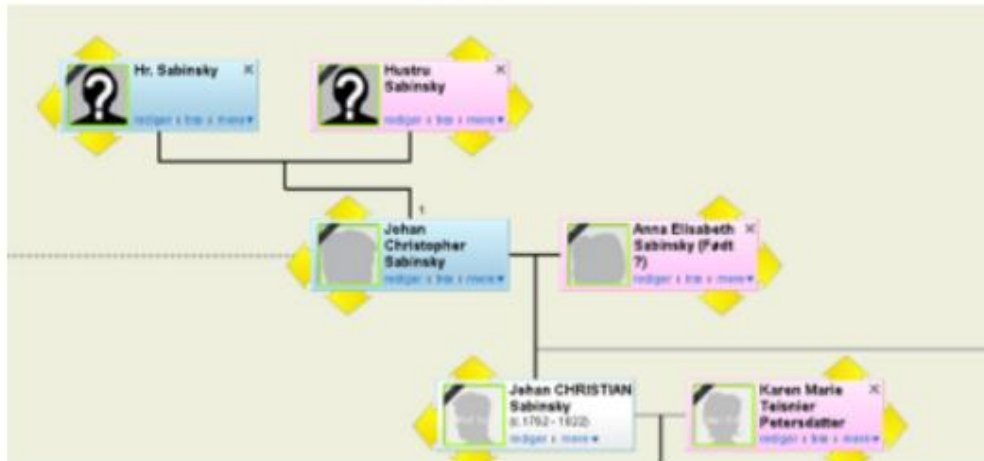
Hr. Sabinsky
×
rediger • træ • mere▾

Hustru Sabinsky
×
rediger • træ • mere▾

1

Johan Christopher Sabinsky
rediger • træ • mere▾

Anna Elisabeth Sabinsky (Født ?)
×
rediger • træ • mere▾

Johan CHRISTIAN Sabinsky
(c.1762 - 1822)
rediger • mere▾

Karen Maria Teisnier Petersdatter
×
rediger • træ • mere▾